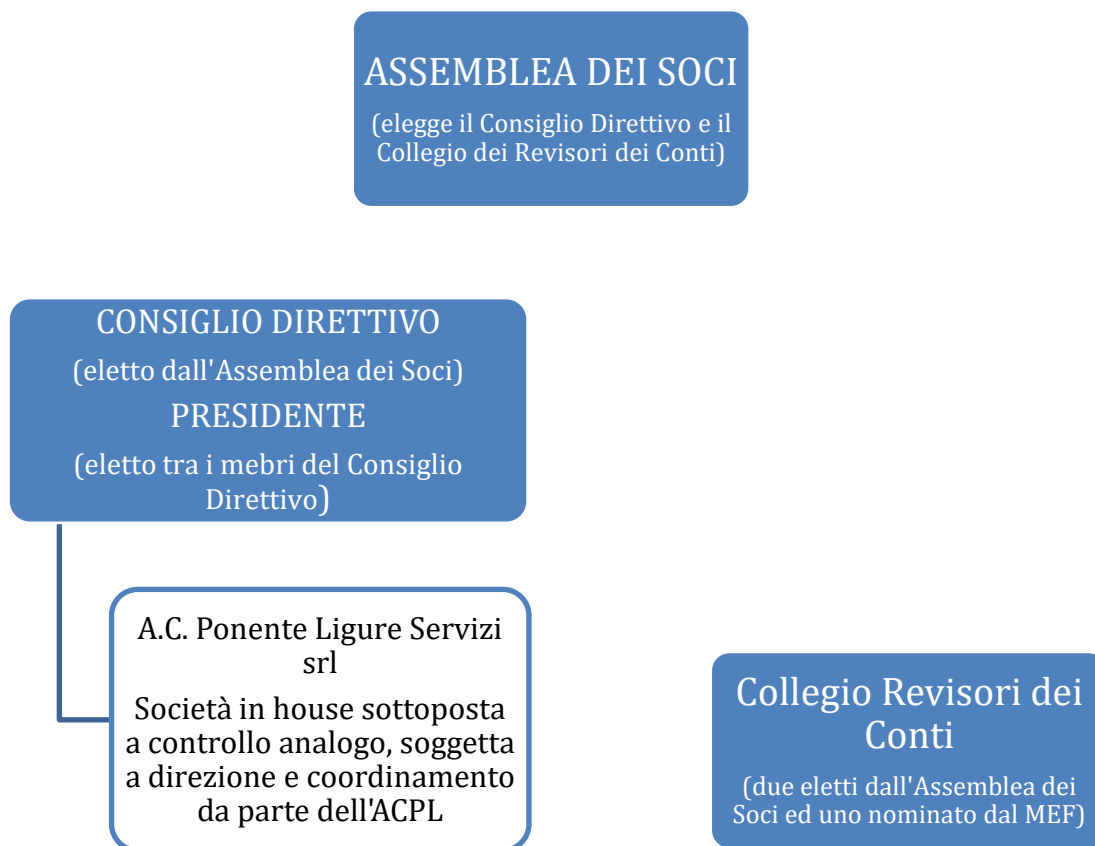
ASSEMBLEA DEI SOCI
(elegge il Consiglio Direttivo e il Collegio dei Revisori dei Conti)

CONSIGLIO DIRETTIVO
(eletto dall'Assemblea dei Soci)
PRESIDENTE
(eletto tra i mebri del Consiglio Direttivo)

A.C. Ponente Ligure Servizi srl
Società in house sottoposta a controllo analogo, soggetta a direzione e coordinamento da parte dell'ACPL

Collegio Revisori dei Conti
(due eletti dall'Assemblea dei Soci ed uno nominato dal MEF)